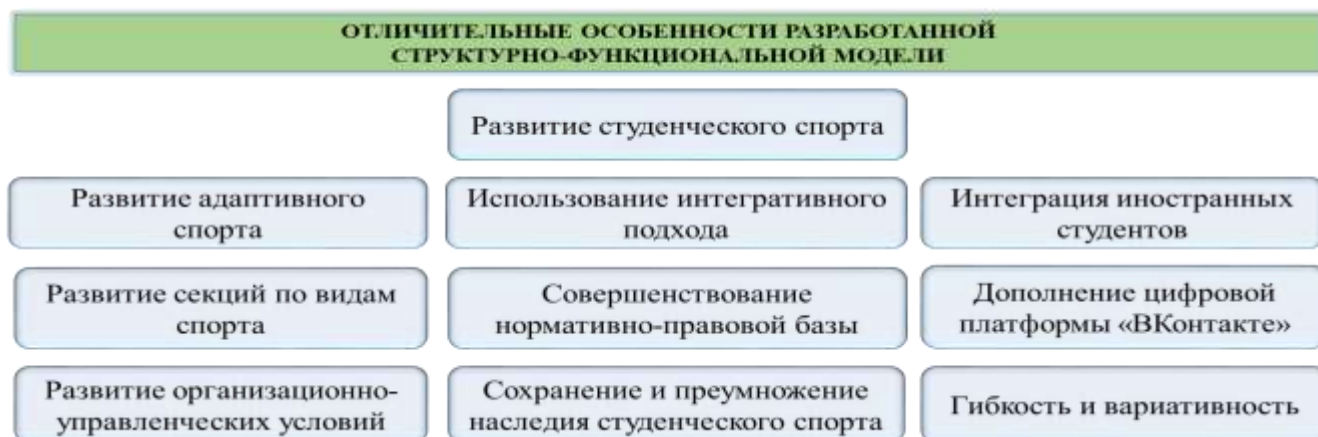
ОТЛИЧИТЕЛЬНЫЕ ОСОБЕННОСТИ РАЗРАБОТАННОЙ СТРУКТУРНО-ФУНКЦИОНАЛЬНОЙ МОДЕЛИ

Развитие студенческого спорта

Развитие адаптивного спорта

Использование интегративного подхода

Интеграция иностранных студентов

Развитие секций по видам спорта

Совершенствование нормативно-правовой базы

Дополнение цифровой платформы «ВКонтакте»

Развитие организационно-управленческих условий

Сохранение и преумножение наследия студенческого спорта

Гибкость и вариативность